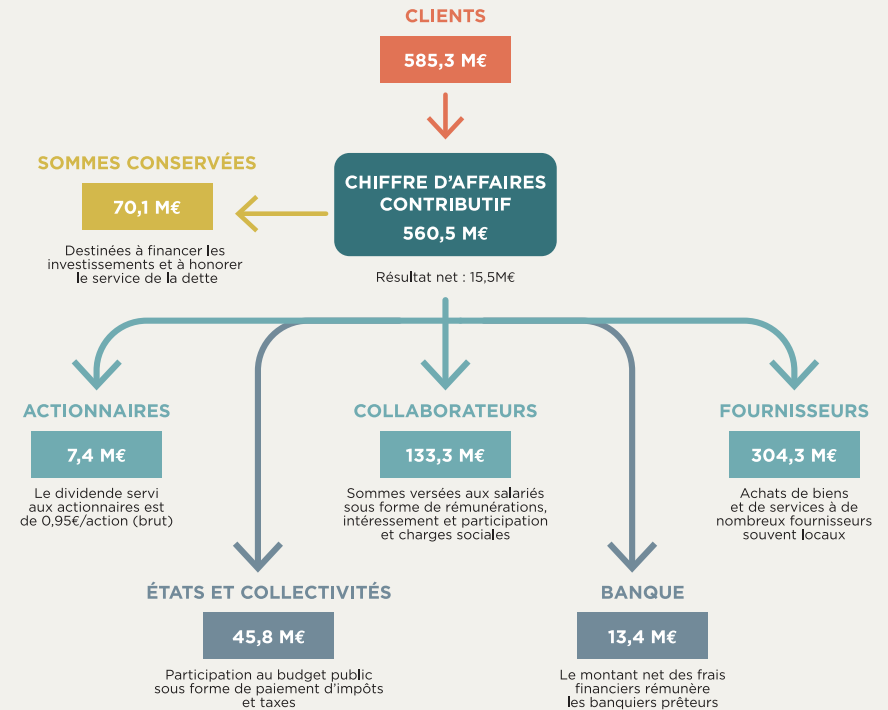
CLIENTS

585,3 M€

SOMMES CONSERVÉES

70,1 M€

Destinées à financer les investissements et à honorer le service de la dette

CHIFFRE D'AFFAIRES CONTRIBUTIF

560,5 M€

Résultat net : 15,5M€

ACTIONNAIRES

7,4 M€

Le dividende servi aux actionnaires est de 0,95€/action (brut)

COLLABORATEURS

133,3 M€

Sommes versées aux salariés sous forme de rémunérations, intéressement et participation et charges sociales

FOURNISSEURS

304,3 M€

Achats de biens et de services à de nombreux fournisseurs souvent locaux

ÉTATS ET COLLECTIVITÉS

45,8 M€

Participation au budget public sous forme de paiement d'impôts et taxes

BANQUE

13,4 M€

Le montant net des frais financiers rémunère les banquiers prêteurs